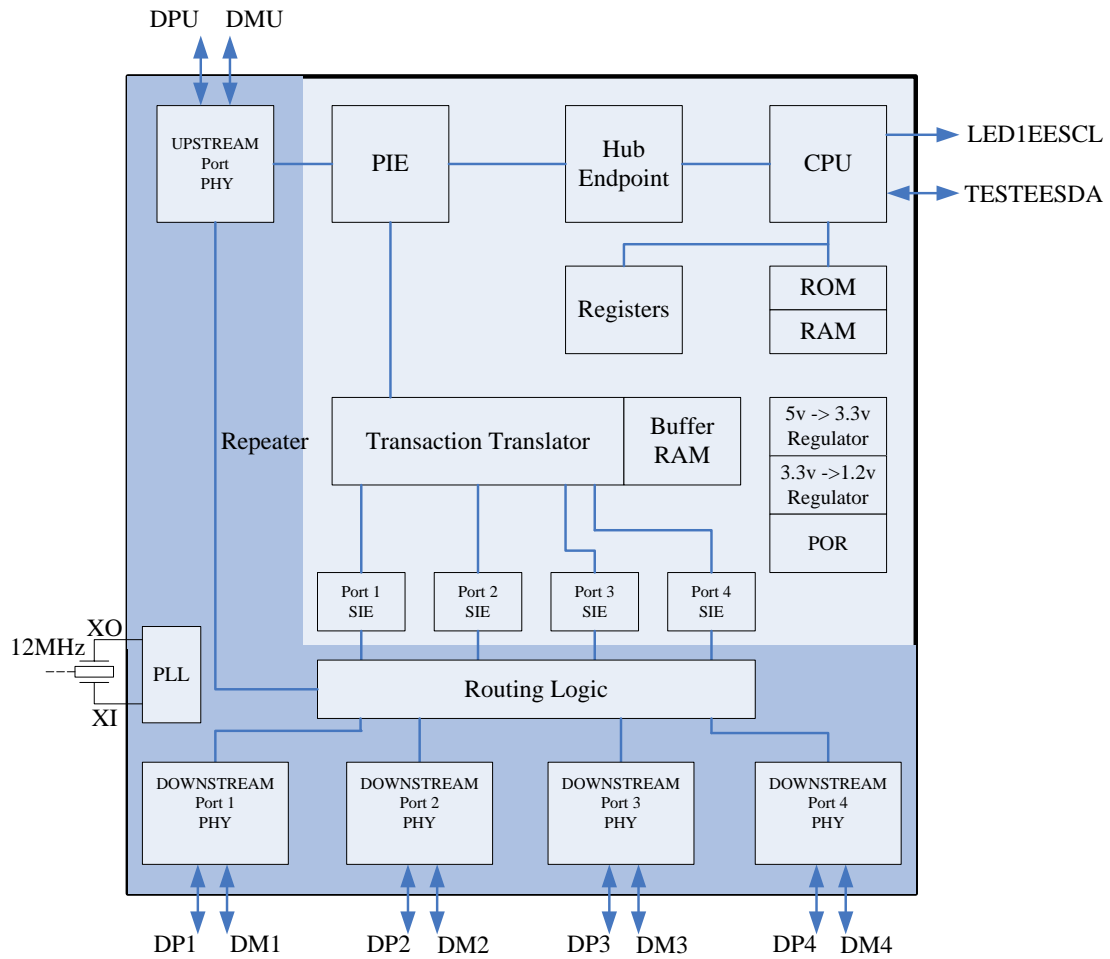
DPU DMU

UPSTREAM Port PHY

PIE

Hub Endpoint

CPU

LED1EESCL

TESTEESDA

Registers

ROM

RAM

Repeater

Transaction Translator

Buffer RAM

5v -> 3.3v Regulator

3.3v ->1.2v Regulator

POR

Port 1 SIE

Port 2 SIE

Port 3 SIE

Port 4 SIE

XO

12MHz

PLL

XI

Routing Logic

DOWNSTREAM Port 1 PHY

DOWNSTREAM Port 2 PHY

DOWNSTREAM Port 3 PHY

DOWNSTREAM Port 4 PHY

DP1 DM1 DP2 DM2 DP3 DM3 DP4 DM4